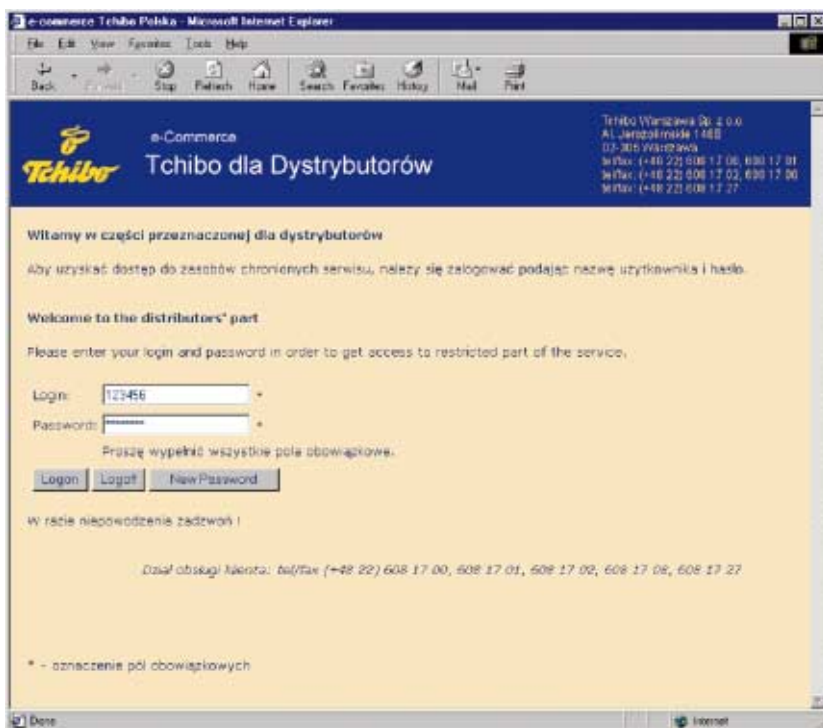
e-commerce Tchibo Polska - Microsoft Internet Explorer

File Edit View Favorites Tools Help

Back Forward Stop Refresh Home Search Favorites History Mail Print

Tchibo

e-Commerce

Tchibo dla Dystrybutorów

Tchibo Warszawa Sp. z o.o.
Al. Jerozolimskie 146B
02-305 Warszawa
tel/fax: (+48 22) 608 17 00, 608 17 01
tel/fax: (+48 22) 608 17 02, 608 17 06
tel/fax: (+48 22) 608 17 27

Witamy w części przeznaczonej dla dystrybutorów

Aby uzyskać dostęp do zasobów chronionych serwisu, należy się zalogować podając nazwę użytkownika i hasło.

Welcome to the distributors' part

Please enter your login and password in order to get access to restricted part of the service.

Login: 123456 *

Password: ******** *

Proszę wypełnić wszystkie pola obowiązkowe.

Logon Logoff New Password

W razie niepowodzenia zadzwoń !

Dział obsługi klienta: tel/fax (+48 22) 608 17 00, 608 17 01, 608 17 02, 608 17 06, 608 17 27

* - oznaczenie pól obowiązkowych

Done

Internet